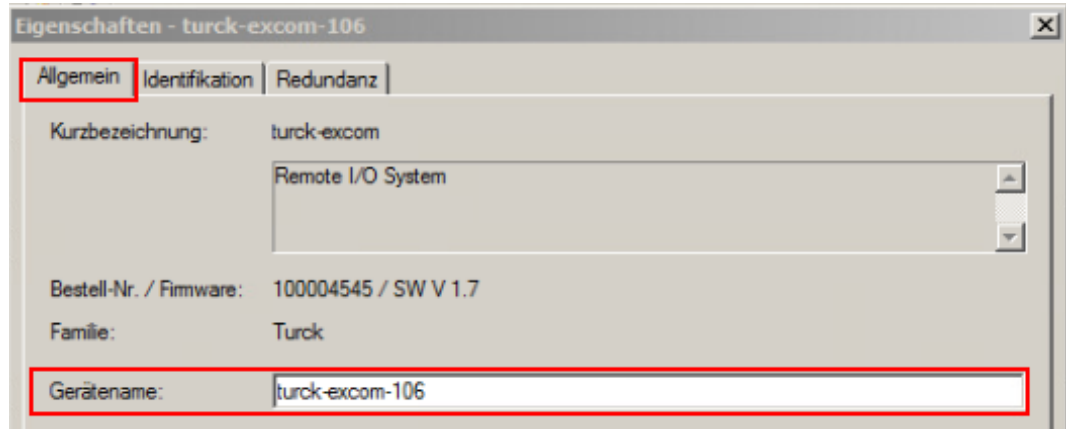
Eigenschaften - turck-excom-106

Allgemein | Identifikation | Redundanz

Kurzbezeichnung: turck-excom

Remote I/O System

Bestell-Nr. / Firmware: 100004545 / SW V 1.7

Familie: Turck

Gerätename: turck-excom-106